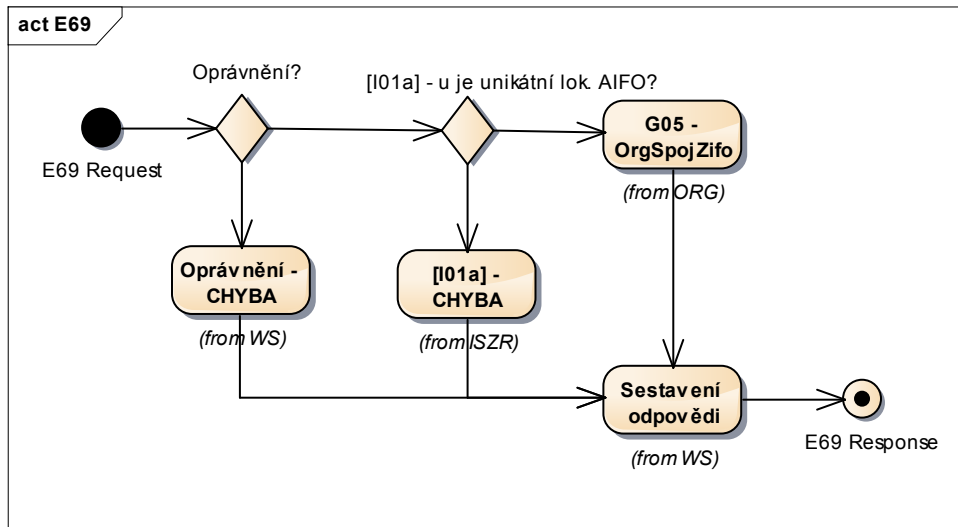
act E69

Oprávnění?

[I01a] - u je unikátní lok. AIFO?

E69 Request

G05 - OrgSpojZifo

(from ORG)

Oprávnění - CHYBA

(from WS)

[I01a] - CHYBA

(from ISZR)

Sestavení odpovědi

(from WS)

E69 Response